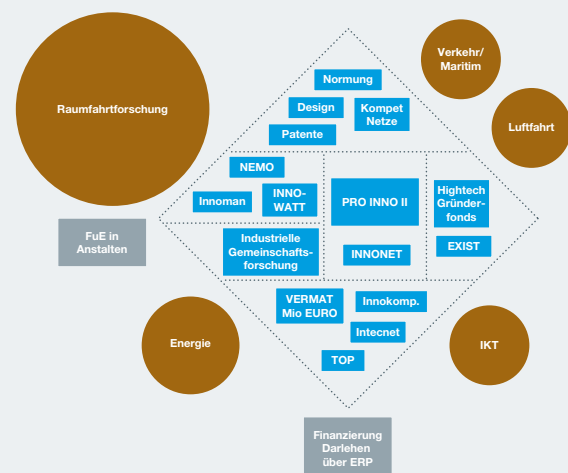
Raumfahrtforschung

Verkehr/
Maritim

Luftfahrt

Normung

Design

Kompet
Netze

Patente

NEMO

Innoman

INNO-
WATT

PRO INNO II

Hightech
Gründer-
fonds

EXIST

FuE in
Anstalten

Industrielle
Gemeinschafts-
forschung

INNONET

VERMAT
Mio EURO

Innokomp.

Intecnet

TOP

Energie

IKT

Finanzierung
Darlehen
über ERP